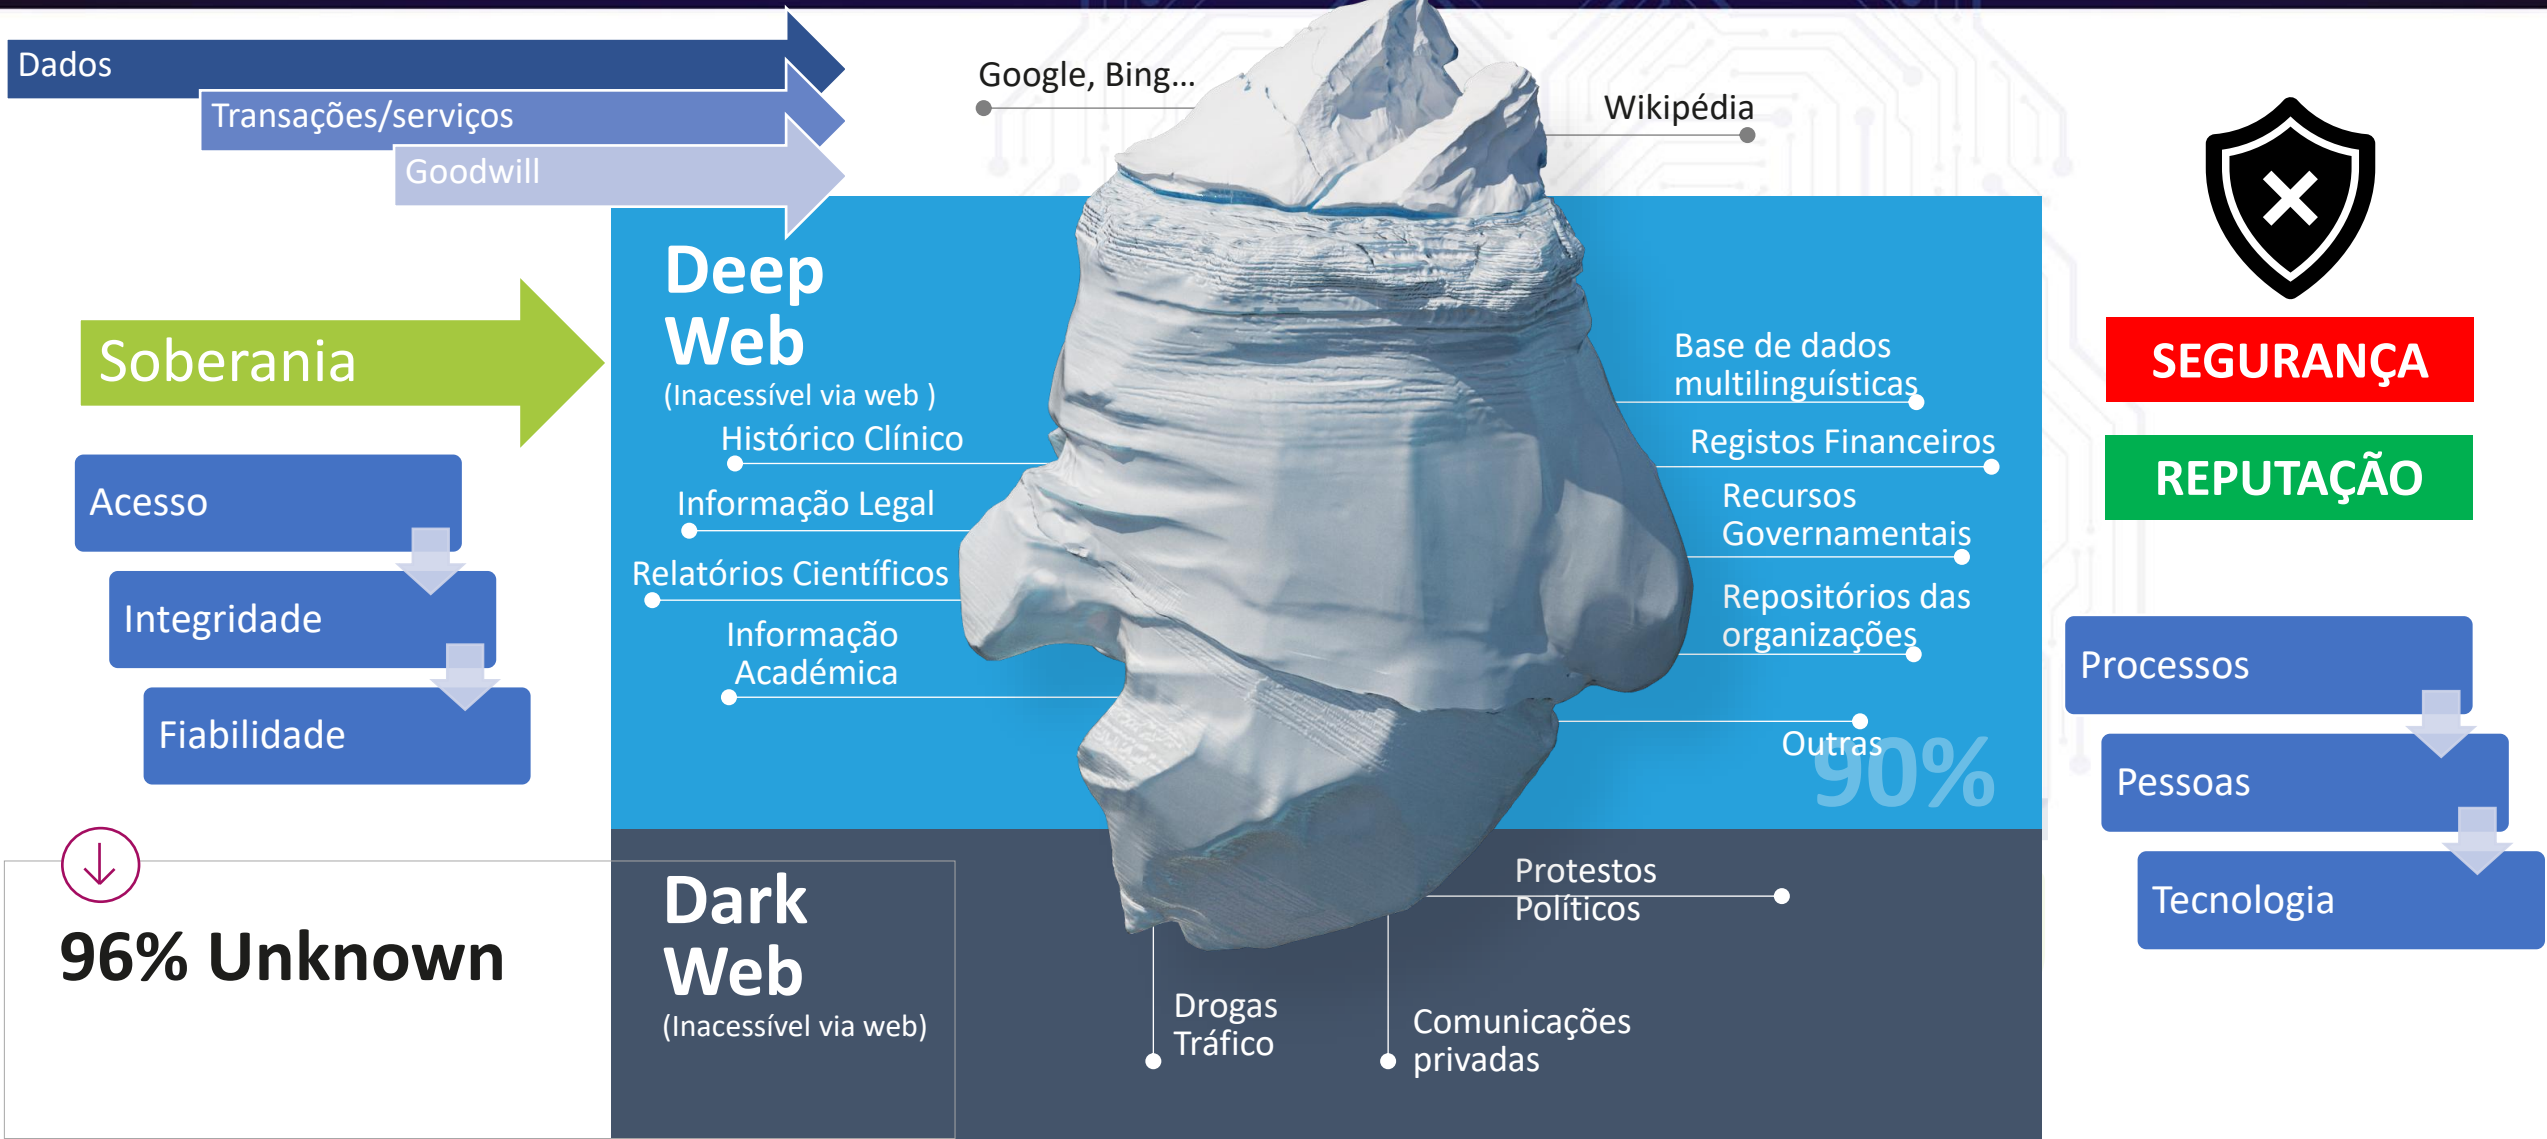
Dados
Transações/serviços
Goodwill

Google, Bing...
Wikipédia

Soberania

Acesso
Integridade
Fiabilidade

96% Unknown

Deep Web
(Inacessível via web )
Histórico Clínico
Informação Legal
Relatórios Científicos
Informação Académica

Base de dados multilinguísticas
Registos Financeiros
Recursos Governamentais
Repositórios das organizações
Outras
90%

Dark Web
(Inacessível via web)
Protestos Políticos
Drogas Tráfico
Comunicações privadas

SEGURANÇA
REPUTAÇÃO

Processos
Pessoas
Tecnologia